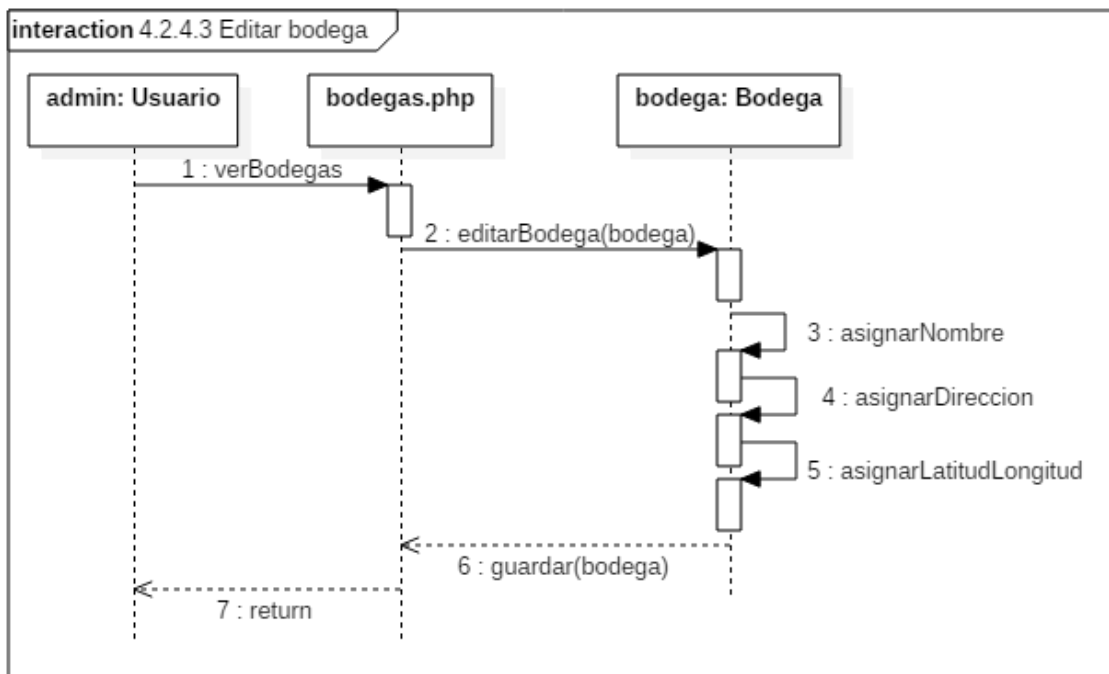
interaction 4.2.4.3 Editar bodega

admin: Usuario

bodegas.php

bodega: Bodega

1 : verBodegas

2 : editarBodega(bodega)

3 : asignarNombre

4 : asignarDireccion

5 : asignarLatitudLongitud

6 : guardar(bodega)

7 : return